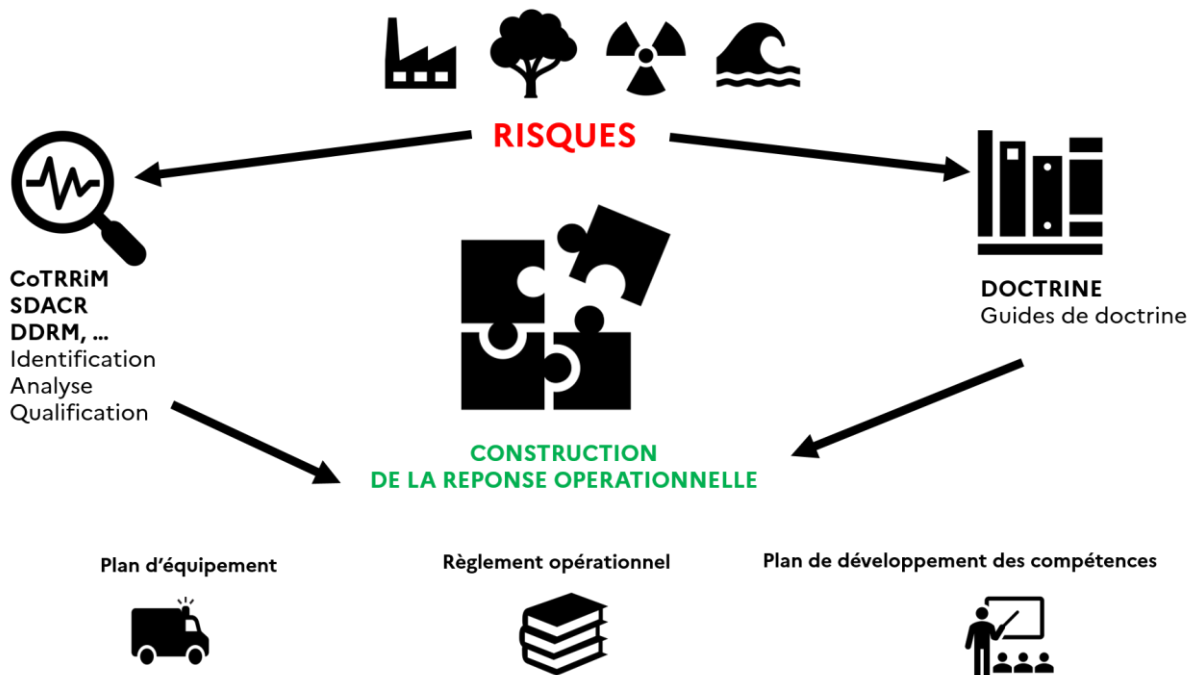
RISQUES

CoTRRiM
SDACR
DDRM, …
Identification
Analyse
Qualification

DOCTRINE
Guides de doctrine

CONSTRUCTION
DE LA REPONSE OPERATIONNELLE

Plan d'équipement

Règlement opérationnel

Plan de développement des compétences